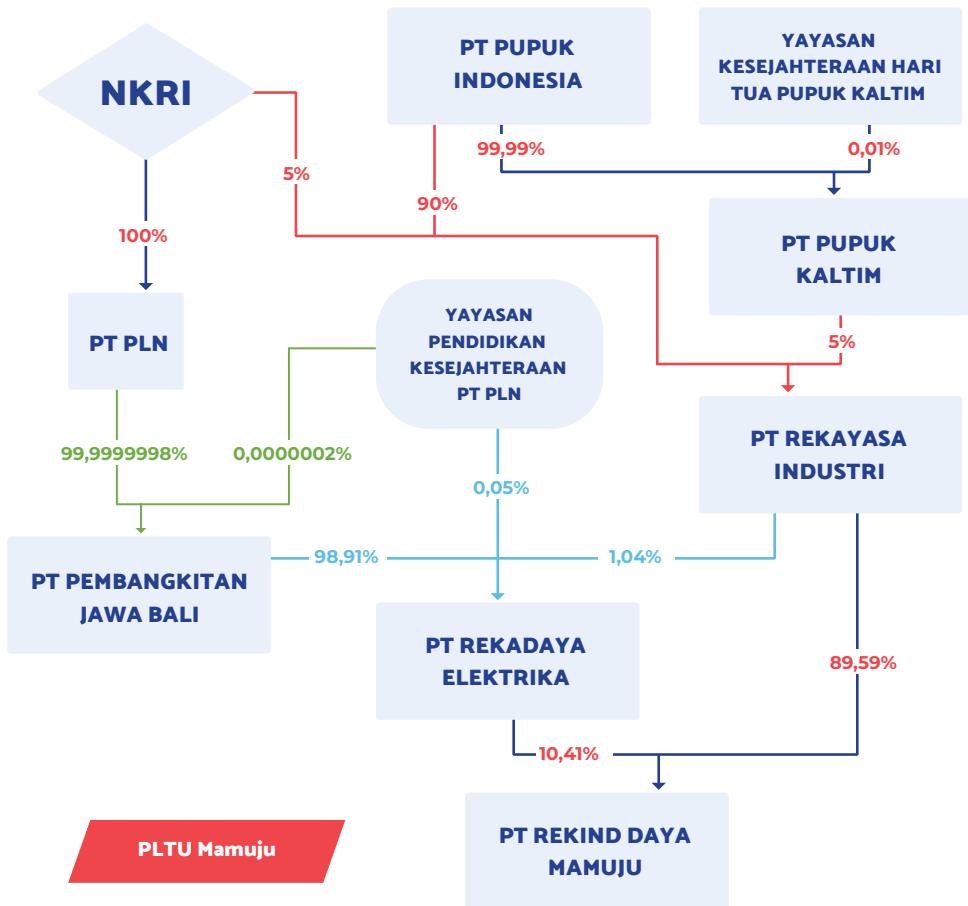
NKRI

PT PUPUK INDONESIA

YAYASAN KESEJAHTERAAN HARI TUA PUPUK KALTIM

99,99%

0,01%

5%

90%

100%

PT PUPUK KALTIM

5%

PT PLN

YAYASAN PENDIDIKAN KESEJAHTERAAN PT PLN

PT REKAYASA INDUSTRI

99,9999998%

0,0000002%

0,05%

PT PEMBANGKITAN JAWA BALI

98,91%

1,04%

PT REKADAYA ELEKTRIKA

89,59%

10,41%

PLTU Mamuju

PT REKIND DAYA MAMUJU